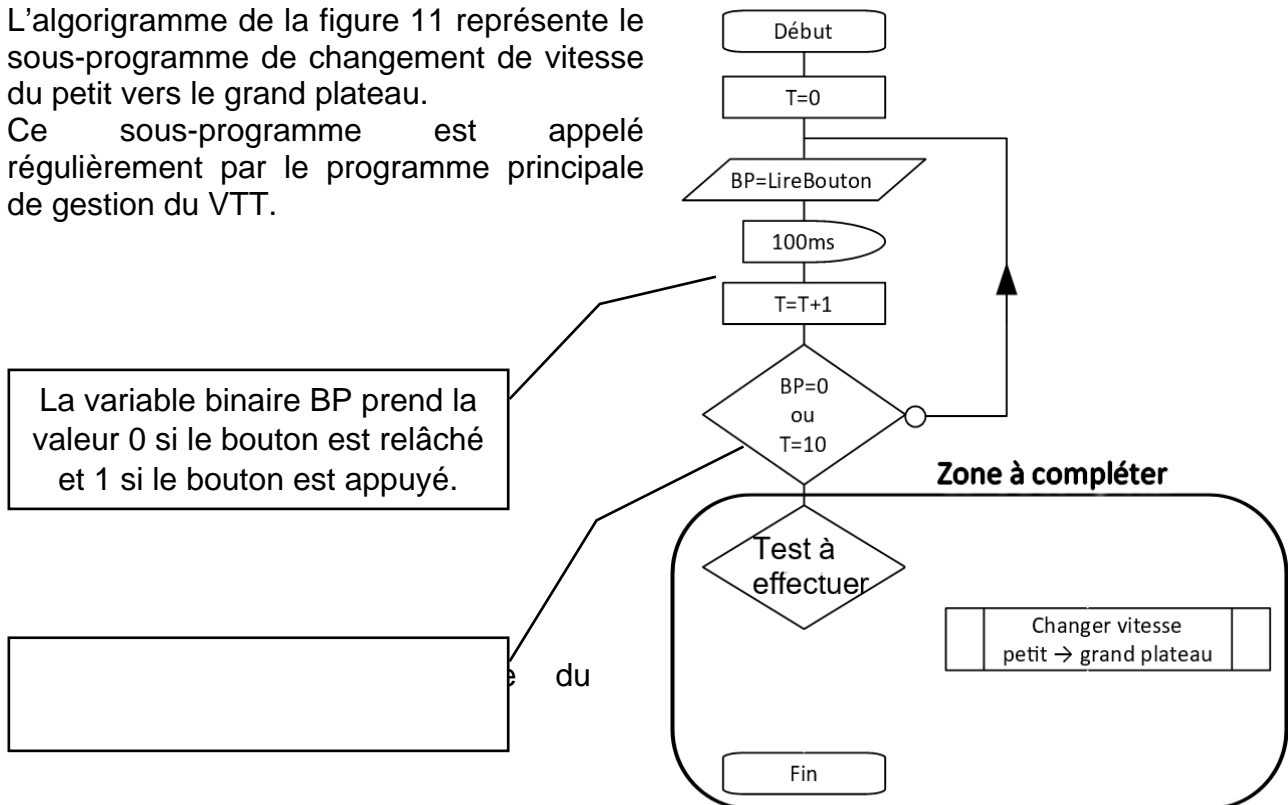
L’algorigramme de la figure 11 représente le sous-programme de changement de vitesse du petit vers le grand plateau.
Ce sous-programme est appelé régulièrement par le programme principale de gestion du VTT.

Début

T=0

BP=LireBouton

100ms

T=T+1

BP=0
ou
T=10

La variable binaire BP prend la valeur 0 si le bouton est relâché et 1 si le bouton est appuyé.

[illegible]e du

Zone à compléter

Test à effectuer

Changer vitesse
petit → grand plateau

Fin